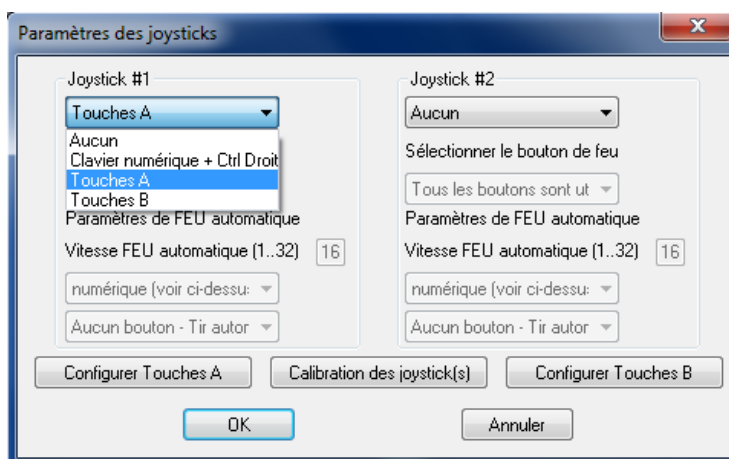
Paramètres des joysticks

Joystick #1

Touches A

Aucun
Clavier numérique + Ctrl Droit
Touches A
Touches B

Paramètres de FEU automatique

Vitesse FEU automatique (1..32) 16

numérique (voir ci-dessu

Aucun bouton - Tir autor

Joystick #2

Aucun

Sélectionner le bouton de feu

Tous les boutons sont ut

Paramètres de FEU automatique

Vitesse FEU automatique (1..32) 16

numérique (voir ci-dessu

Aucun bouton - Tir autor

Configurer Touches A

Calibration des joystick(s)

Configurer Touches B

OK

Annuler